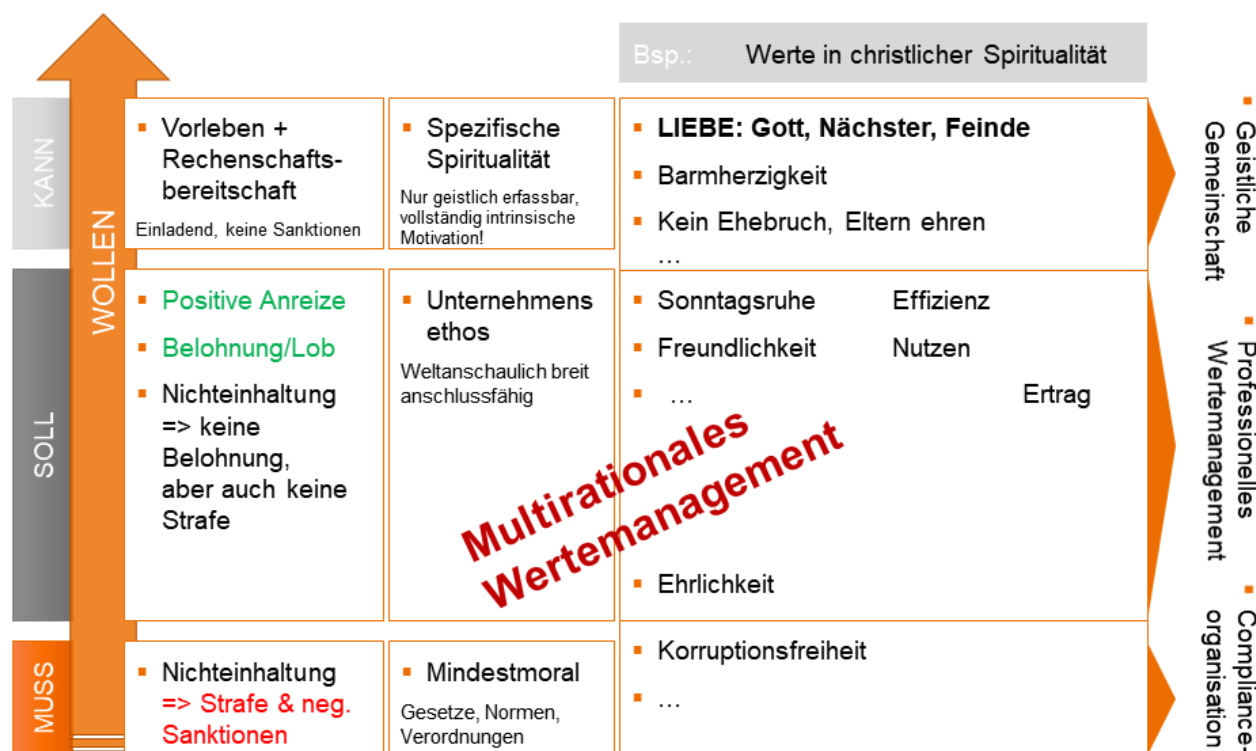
Bsp.: Werte in christlicher Spiritualität

KANN

WOLLEN

▪ Vorleben + Rechenschaftsbereitschaft

Einladend, keine Sanktionen

▪ Spezifische Spiritualität

Nur geistlich erfassbar, vollständig intrinsische Motivation!

▪ **LIEBE: Gott, Nächster, Feinde**

▪ Barmherzigkeit

▪ Kein Ehebruch, Eltern ehren

…

▪ Geistliche Gemeinschaft

SOLL

▪ Positive Anreize

▪ Belohnung/Lob

▪ Nichteinhaltung => keine Belohnung, aber auch keine Strafe

▪ Unternehmens ethos

Weltanschaulich breit anschlussfähig

▪ Sonntagsruhe Effizienz

▪ Freundlichkeit Nutzen

▪ … Ertrag

Multirationales Wertemanagement

▪ Ehrlichkeit

▪ Professionelles Wertemanagement

MUSS

▪ Nichteinhaltung => Strafe & neg. Sanktionen

▪ Mindestmoral

Gesetze, Normen, Verordnungen

▪ Korruptionsfreiheit

▪ …

▪ Compliance-organisation